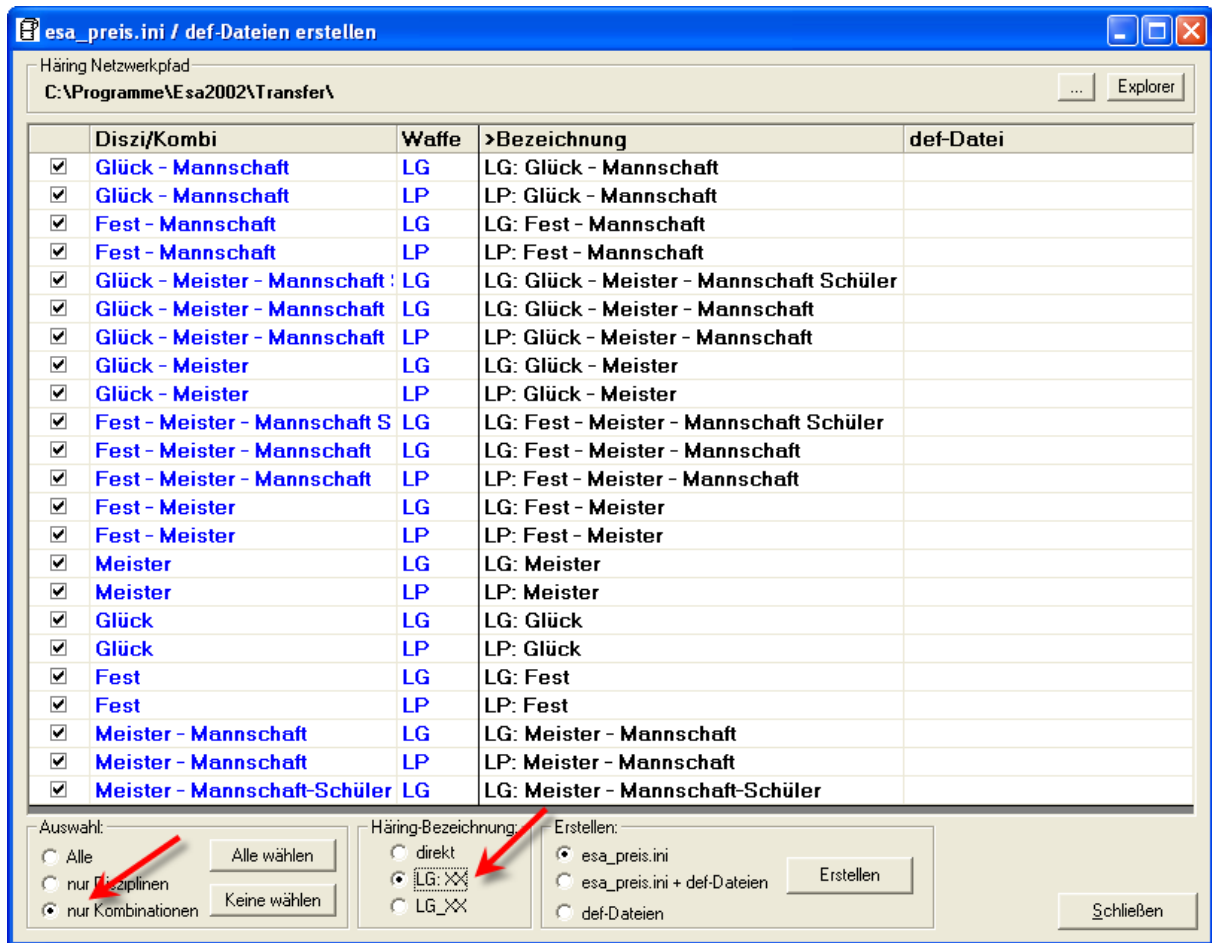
esa_preis.ini / def-Dateien erstellen

Häring Netzwerkpfad
C:\Programme\Esa2002\Transfer\

...
Explorer

| | Diszi/Kombi | Waffe | >Bezeichnung | def-Datei |
|---|---|---|---|---|
| ☑ | Glück - Mannschaft | LG | LG: Glück - Mannschaft | |
| ☑ | Glück - Mannschaft | LP | LP: Glück - Mannschaft | |
| ☑ | Fest - Mannschaft | LG | LG: Fest - Mannschaft | |
| ☑ | Fest - Mannschaft | LP | LP: Fest - Mannschaft | |
| ☑ | Glück - Meister - Mannschaft S | LG | LG: Glück - Meister - Mannschaft Schüler | |
| ☑ | Glück - Meister - Mannschaft | LG | LG: Glück - Meister - Mannschaft | |
| ☑ | Glück - Meister - Mannschaft | LP | LP: Glück - Meister - Mannschaft | |
| ☑ | Glück - Meister | LG | LG: Glück - Meister | |
| ☑ | Glück - Meister | LP | LP: Glück - Meister | |
| ☑ | Fest - Meister - Mannschaft S | LG | LG: Fest - Meister - Mannschaft Schüler | |
| ☑ | Fest - Meister - Mannschaft | LG | LG: Fest - Meister - Mannschaft | |
| ☑ | Fest - Meister - Mannschaft | LP | LP: Fest - Meister - Mannschaft | |
| ☑ | Fest - Meister | LG | LG: Fest - Meister | |
| ☑ | Fest - Meister | LP | LP: Fest - Meister | |
| ☑ | Meister | LG | LG: Meister | |
| ☑ | Meister | LP | LP: Meister | |
| ☑ | Glück | LG | LG: Glück | |
| ☑ | Glück | LP | LP: Glück | |
| ☑ | Fest | LG | LG: Fest | |
| ☑ | Fest | LP | LP: Fest | |
| ☑ | Meister - Mannschaft | LG | LG: Meister - Mannschaft | |
| ☑ | Meister - Mannschaft | LP | LP: Meister - Mannschaft | |
| ☑ | Meister - Mannschaft-Schüler | LG | LG: Meister - Mannschaft-Schüler | |

Auswahl:
Alle
nur Disziplinen
nur Kombinationen
Alle wählen
Keine wählen

Häring-Bezeichnung:
direkt
LG: XX
LG_XX

Erstellen:
esa_preis.ini
esa_preis.ini + def-Dateien
def-Dateien
Erstellen

Schließen